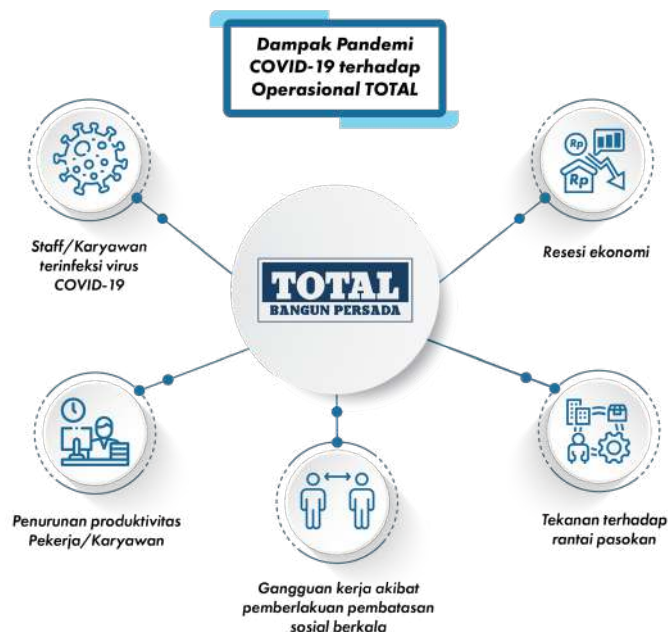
Dampak Pandemi COVID-19 terhadap Operasional TOTAL

Staff/Karyawan terinfeksi virus COVID-19

TOTAL
BANGUN PERSADA

Rp
Rp

Resesi ekonomi

Penurunan produktivitas Pekerja/Karyawan

Gangguan kerja akibat pemberlakuan pembatasan sosial berkala

Tekanan terhadap rantai pasokan